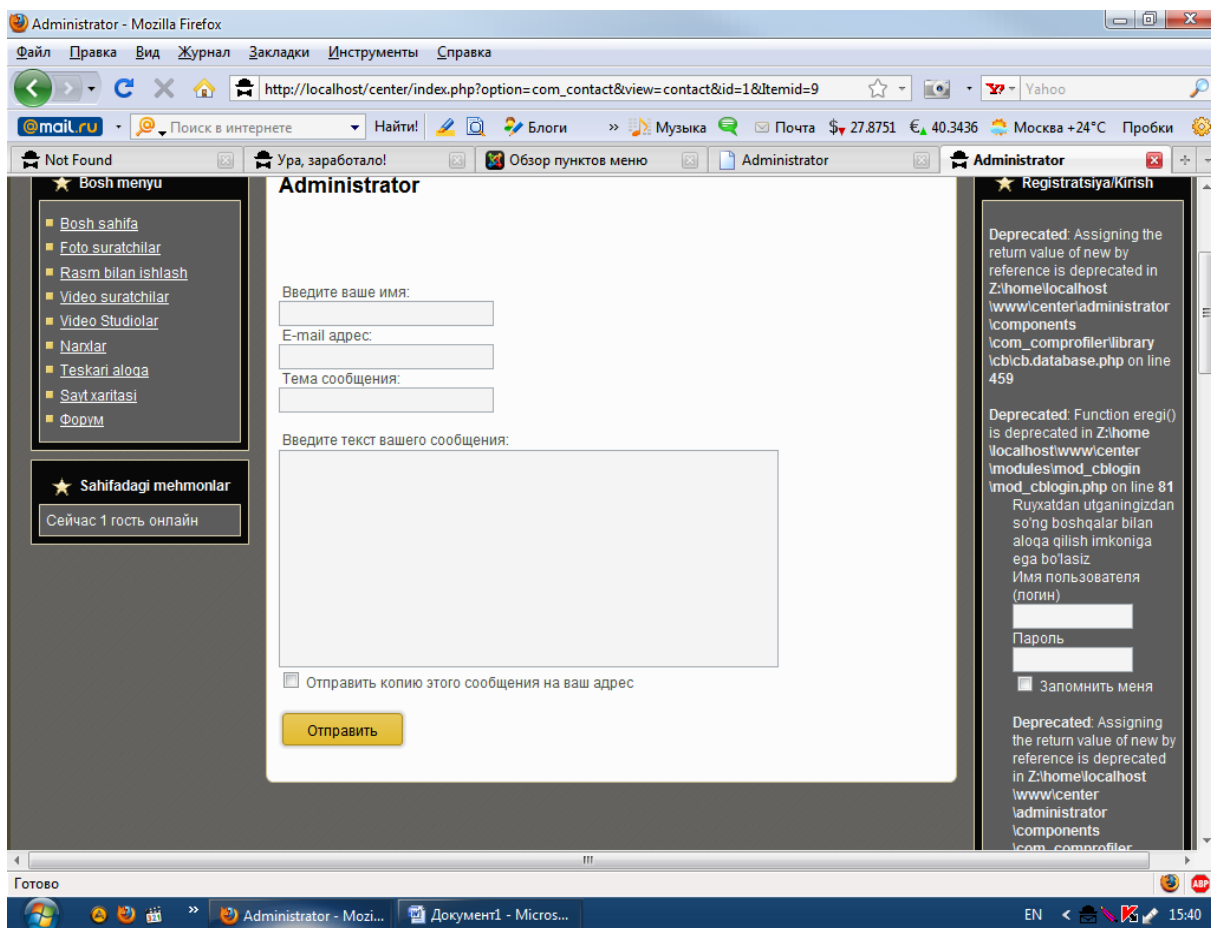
Administrator - Mozilla Firefox

Файл Правка Вид Журнал Закладки Инструменты Справка

http://localhost/center/index.php?option=com_contact&view=contact&id=1&Itemid=9

Yahoo

@mail.ru Поиск в интернете Найти! Блоги Музыка Почта $ 27.8751 € 40.3436 Москва +24°C Пробки

Not Found | Ура, заработало! | Обзор пунктов меню | Administrator | Administrator

Bosh menyu

- Bosh sahifa
- Foto suratchilar
- Rasm bilan ishlash
- Video suratchilar
- Video Studiolar
- Narxlar
- Teskari aloqa
- Sayt xaritasi
- Форум

Sahifadagi mehmonlar

Сейчас 1 гость онлайн

Administrator

Введите ваше имя:

E-mail адрес:

Тема сообщения:

Введите текст вашего сообщения:

Отправить копию этого сообщения на ваш адрес

Отправить

Registratsiya/Kirish

**Deprecated**: Assigning the return value of new by reference is deprecated in **Z:\home\localhost\www\center\administrator\components\com_comprofiler\library\cb\cb.database.php** on line **459**

**Deprecated**: Function eregi() is deprecated in **Z:\home\localhost\www\center\modules\mod_cblogin\mod_cblogin.php** on line **81**

Ruyxatdan utganingizdan so'ng boshqalar bilan aloqa qilish imkoniga ega bo'lasiz

Имя пользователя (логин)

Пароль

Запомнить меня

**Deprecated**: Assigning the return value of new by reference is deprecated in **Z:\home\localhost\www\center\administrator\components\com_comprofiler**

Готово

Administrator - Mozi... Документ1 - Micros... EN 15:40